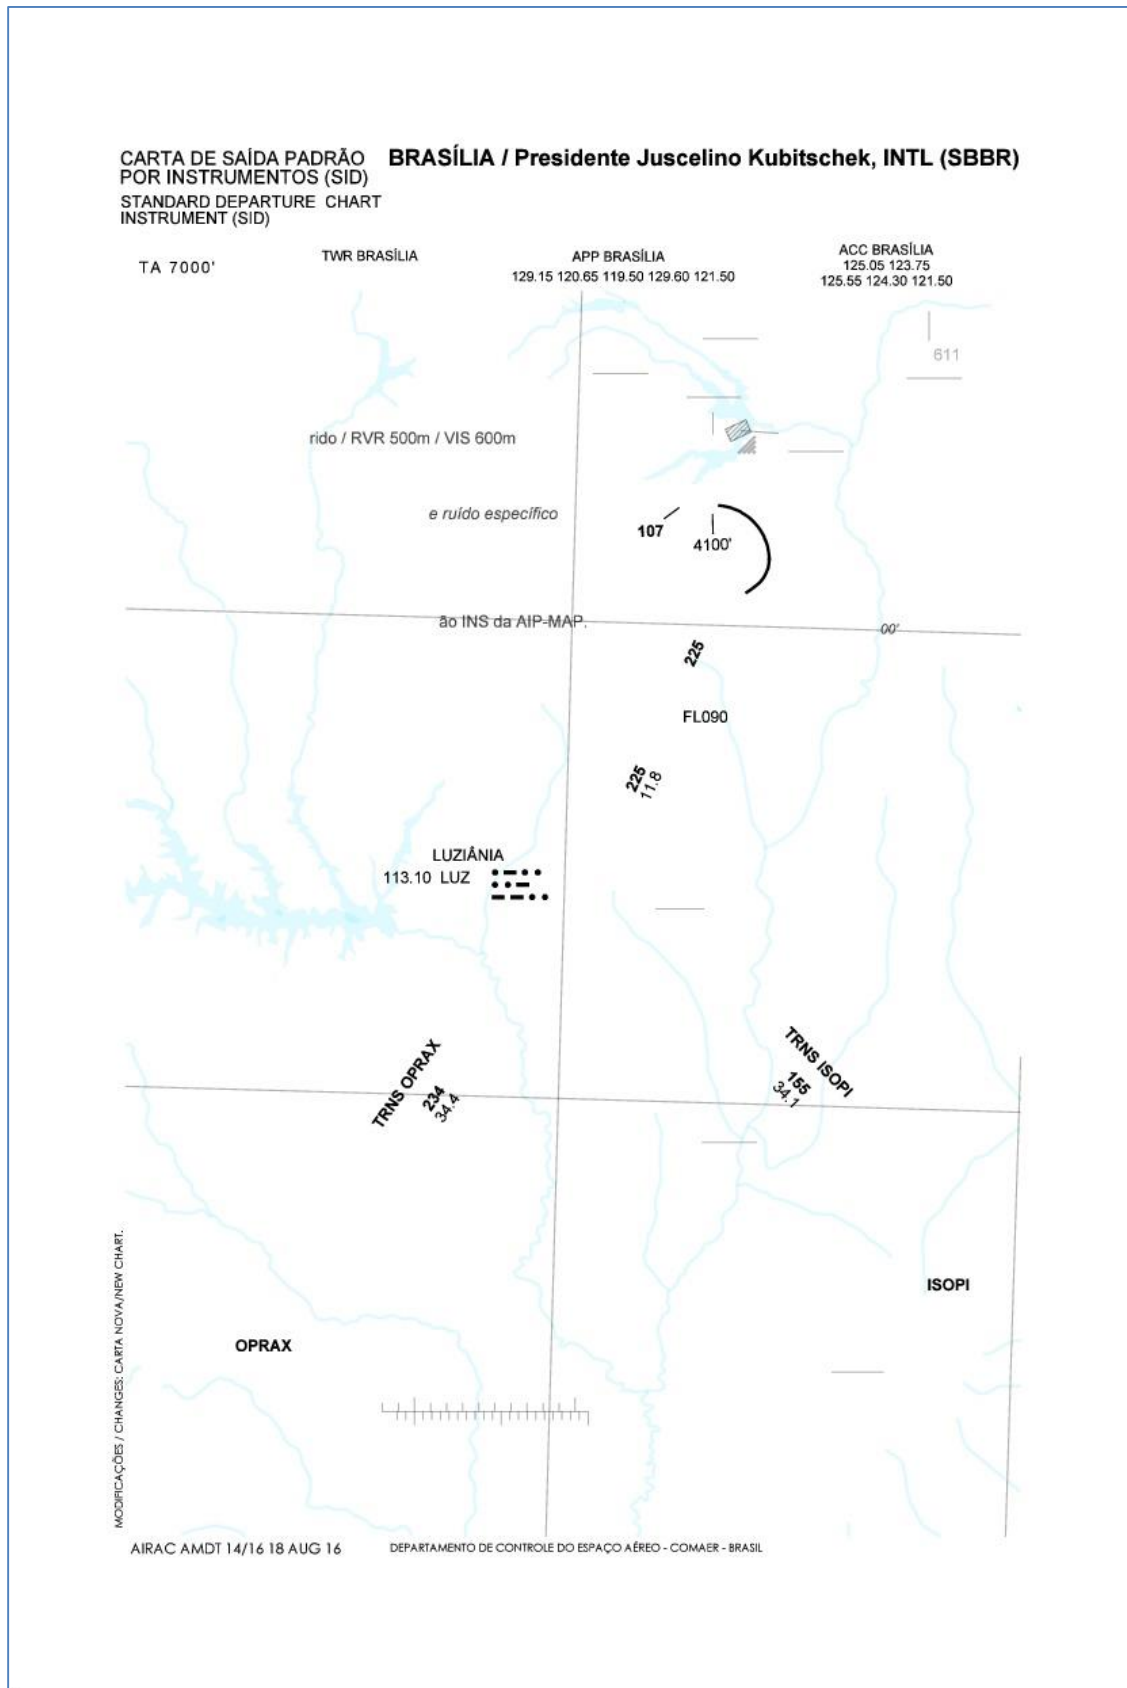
CARTA DE SAÍDA PADRÃO POR INSTRUMENTOS (SID)

STANDARD DEPARTURE CHART INSTRUMENT (SID)

BRASÍLIA / Presidente Juscelino Kubitschek, INTL (SBBR)

TA 7000'

TWR BRASÍLIA

APP BRASÍLIA
129.15 120.65 119.50 129.60 121.50

ACC BRASÍLIA
125.05 123.75
125.55 124.30 121.50

611

rido / RVR 500m / VIS 600m

e ruído específico

107

4100'

ão INS da AIP-MAP.

00'

225

FL090

225
11.8

LUZIÂNIA
113.10 LUZ

TRNS OPRAX
234
34.4

TRNS ISOPI
155
34.1

ISOPI

OPRAX

MODIFICAÇÕES / CHANGES: CARTA NOVA/NEW CHART.

AIRAC AMDT 14/16 18 AUG 16

DEPARTAMENTO DE CONTROLE DO ESPAÇO AÉREO - COMAER - BRASIL